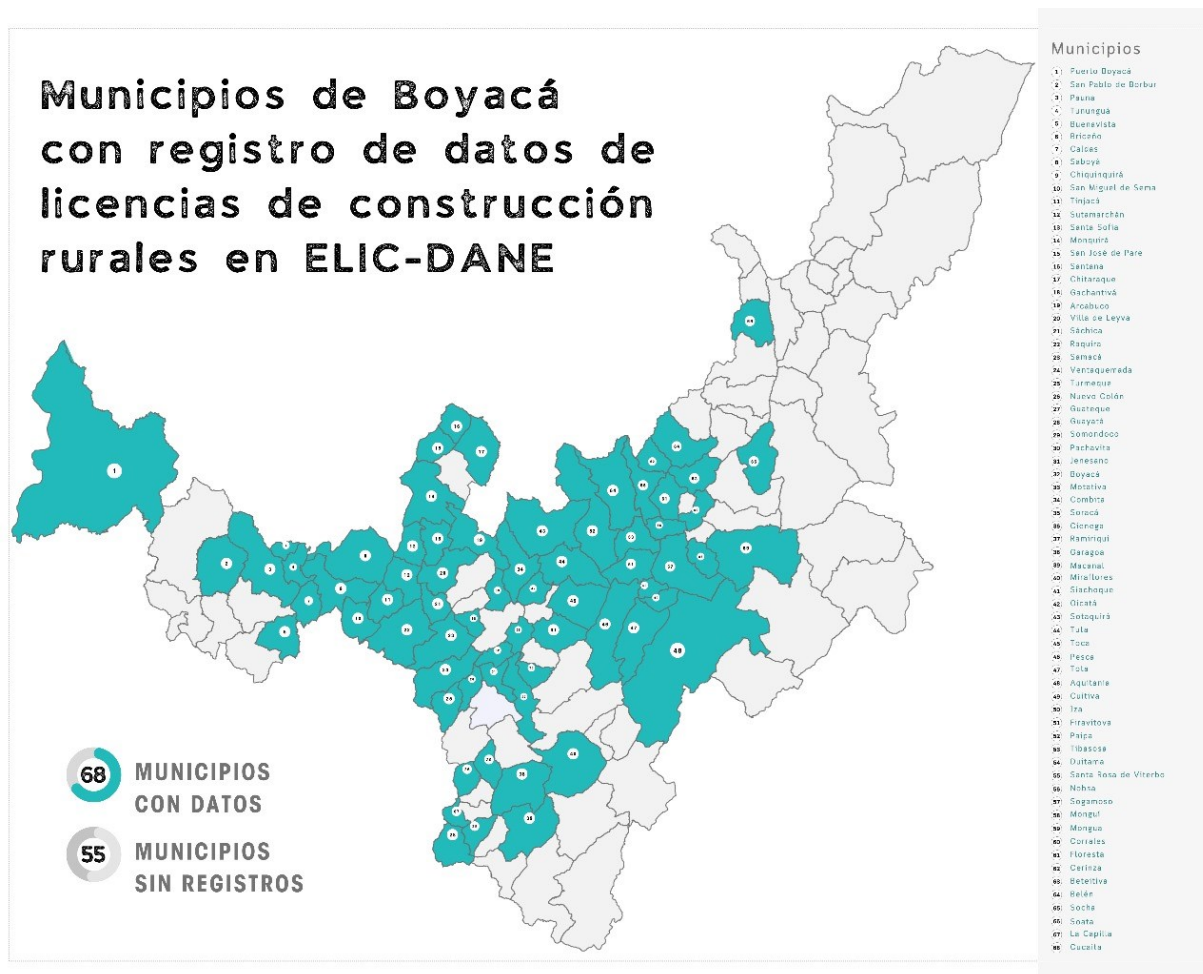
Municipios de Boyacá con registro de datos de licencias de construcción rurales en ELIC-DANE

68 MUNICIPIOS CON DATOS

55 MUNICIPIOS SIN REGISTROS

Municipios
1 Puerto Boyacá
2 San Pablo de Borbur
3 Pauna
4 Tununguá
5 Buenavista
6 Briceño
7 Caldas
8 Saboyá
9 Chiquinquirá
10 San Miguel de Sema
11 Tinjacá
12 Sutamarchán
13 Santa Sofía
14 Moniquirá
15 San José de Pare
16 Santana
17 Chitaraque
18 Gachantivá
19 Arcabuco
20 Villa de Leyva
21 Sáchica
22 Ráquira
23 Samacá
24 Ventaquemada
25 Turmequé
26 Nuevo Colón
27 Guateque
28 Guayatá
29 Somondoco
30 Pachavita
31 Jenesano
32 Boyacá
33 Motavita
34 Cómbita
35 Soracá
36 Ciénega
37 Ramiriquí
38 Garagoa
39 Macanal
40 Miraflores
41 Siachoque
42 Oicatá
43 Sotaquirá
44 Tuta
45 Toca
46 Pesca
47 Tota
48 Aquitania
49 Cuítiva
50 Iza
51 Firavitoba
52 Paipa
53 Tibasosa
54 Duitama
55 Santa Rosa de Viterbo
56 Nobsa
57 Sogamoso
58 Mongui
59 Monguá
60 Corrales
61 Floresta
62 Cerinza
63 Betéitiva
64 Belén
65 Socha
66 Soatá
67 La Capilla
68 Cucaita

1 2 3 4 5 6 7 8 9 10 11 12 13 14 15 16 17 18 19 20 21 22 23 24 25 26 27 28 29 30 31 32 33 34 35 36 37 38 39 40 41 42 43 44 45 46 47 48 49 50 51 52 53 54 55 56 57 58 59 60 61 62 63 64 65 66 67 68